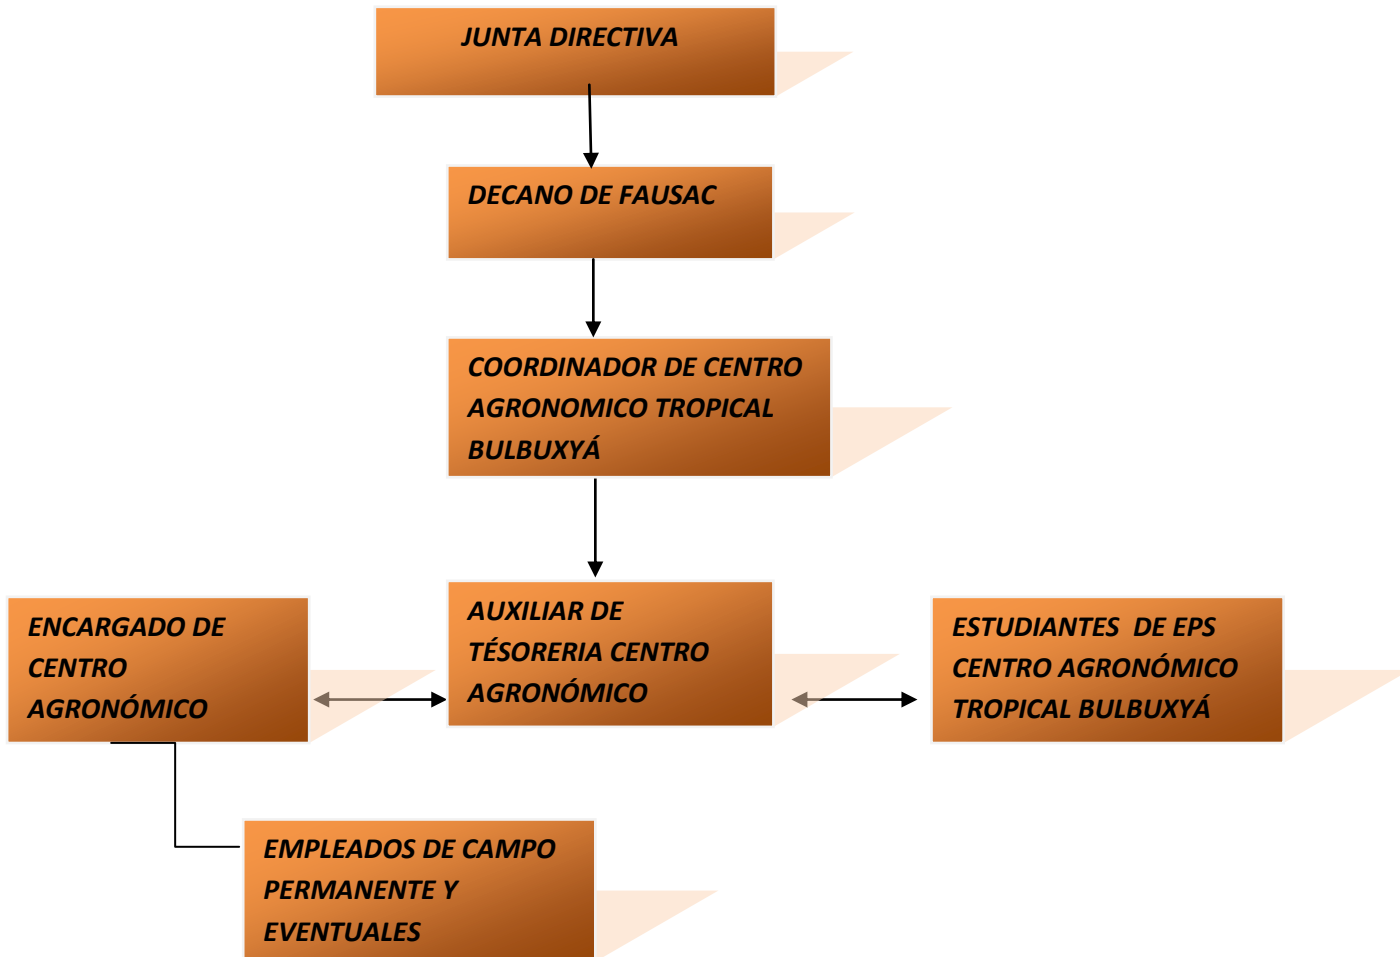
JUNTA DIRECTIVA

DECANO DE FAUSAC

COORDINADOR DE CENTRO AGRONOMICO TROPICAL BULBUXYÁ

ENCARGADO DE CENTRO AGRONÓMICO

AUXILIAR DE TÉSORERIA CENTRO AGRONÓMICO

ESTUDIANTES DE EPS CENTRO AGRONÓMICO TROPICAL BULBUXYÁ

EMPLEADOS DE CAMPO PERMANENTE Y EVENTUALES